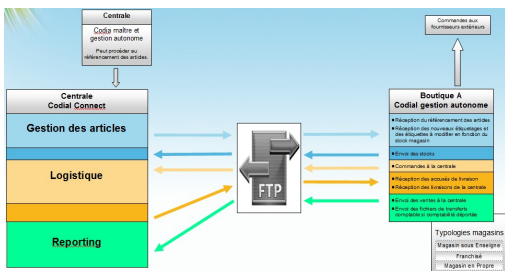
Centrale

Codia maître et gestion autonome

Peut procéder au référencement des articles.

Commandes aux fournisseurs extérieurs

Centrale
Codial Connect

Gestion des articles

Logistique

Reporting

FTP

Boutique A
Codial gestion autonome

Réception du référencement des articles

Réception des nouveaux étiquetages et des étiquettes à modifier en fonction du stock magasin

Envoi des stocks

Commandes à la centrale

Réception des accusés de livraison

Réception des livraisons de la centrale

Envoi des ventes à la centrale

Envoi des fichiers de transferts comptable si comptabilité déportée

Typologies magasins

Magasin sous Enseigne

Franchisé

Magasin en Propre